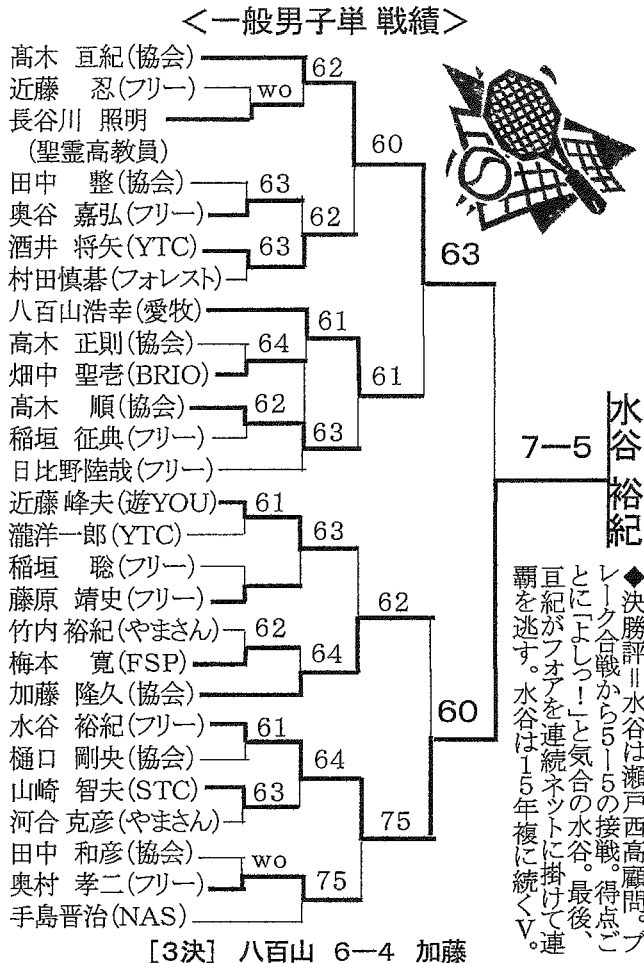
<一般男子単 戦績>

高木 亘紀(協会)
近藤 忍(フリー)
長谷川 照明(聖霊高教員)
田中 整(協会)
奥谷 嘉弘(フリー)
酒井 将矢(YTC)
村田慎碁(フォレスト)
八百山浩幸(愛牧)
高木 正則(協会)
畑中 聖壱(BRIO)
高木 順(協会)
稲垣 征典(フリー)
日比野陸哉(フリー)
近藤 峰夫(遊YOU)
瀧洋一郎(YTC)
稲垣 聡(フリー)
藤原 靖史(フリー)
竹内 裕紀(やまさん)
梅本 寛(FSP)
加藤 隆久(協会)
水谷 裕紀(フリー)
樋口 剛央(協会)
山崎 智夫(STC)
河合 克彦(やまさん)
田中 和彦(協会)
奥村 孝二(フリー)
手島晋治(NAS)

wo
62
63
62
63
60
64
61
62
63
61
63
61
62
64
62
61
63
64
wo
75
75
60
63
60
7—5

水谷 裕紀

◆決勝評=水谷は瀬戸西高顧問。ブレーク合戦から5—5の接戦。得点ごとに「よしっ!」と気合の水谷。最後、亘紀がフォアを連続ネットに掛けて連覇を逃す。水谷は15年複に続くV。

[3決] 八百山 6—4 加藤